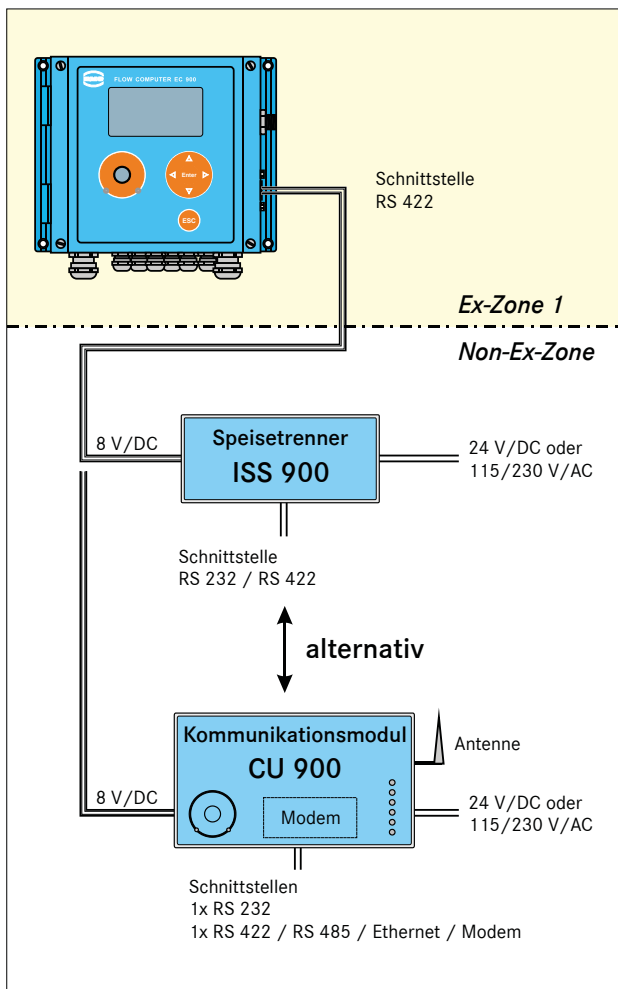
FLOW COMPUTER EC 900

Enter

ESC

Schnittstelle
RS 422

Ex-Zone 1

Non-Ex-Zone

8 V/DC

Speisetrenner
ISS 900

24 V/DC oder
115/230 V/AC

Schnittstelle
RS 232 / RS 422

alternativ

Kommunikationsmodul
CU 900

Antenne

8 V/DC

Modem

24 V/DC oder
115/230 V/AC

Schnittstellen
1x RS 232
1x RS 422 / RS 485 / Ethernet / Modem